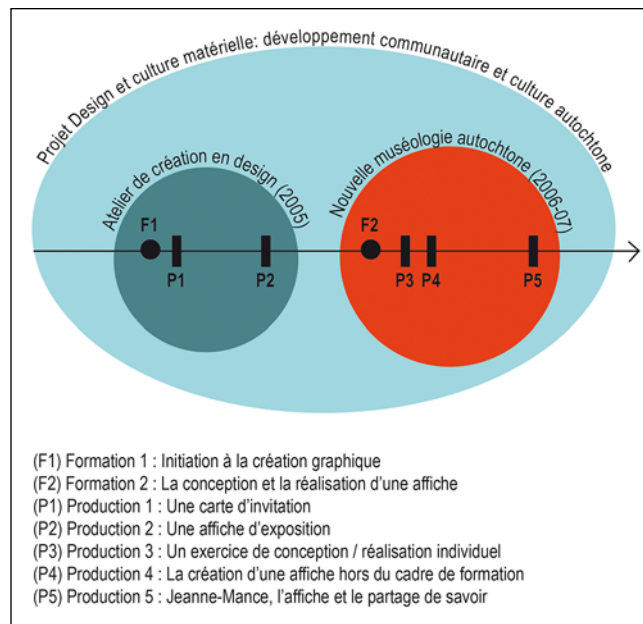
Projet Design et culture matérielle: développement communautaire et culture autochtone

Atelier de création en design (2005)

Nouvelle muséologie autochtone (2006-07)

F1
P1
P2
F2
P3
P4
P5

(F1) Formation 1 : Initiation à la création graphique
(F2) Formation 2 : La conception et la réalisation d'une affiche
(P1) Production 1 : Une carte d'invitation
(P2) Production 2 : Une affiche d'exposition
(P3) Production 3 : Un exercice de conception / réalisation individuel
(P4) Production 4 : La création d'une affiche hors du cadre de formation
(P5) Production 5 : Jeanne-Mance, l'affiche et le partage de savoir